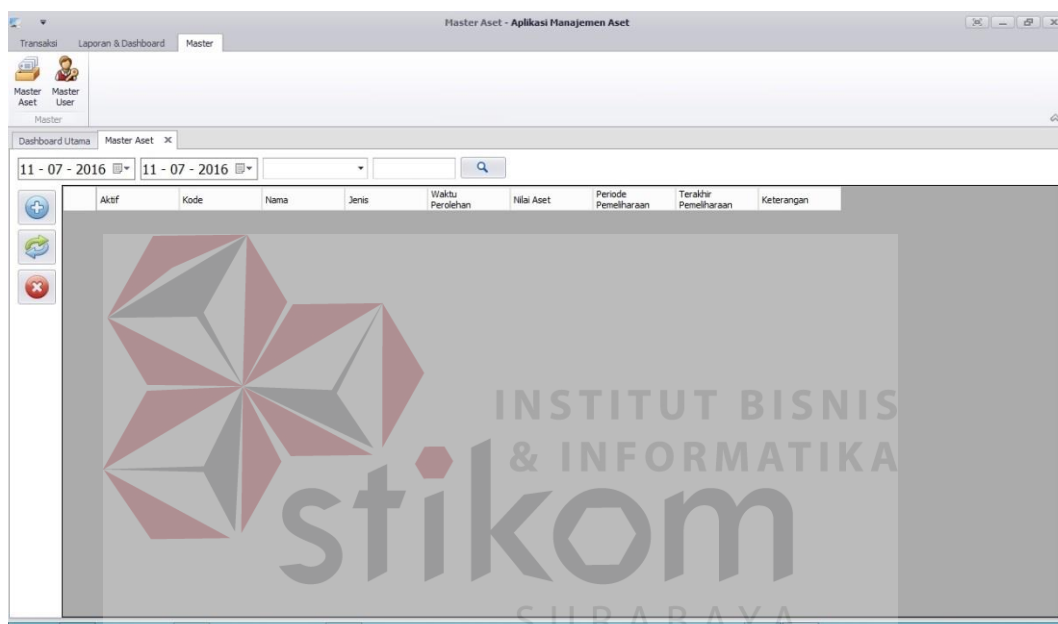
Master Aset - Aplikasi Manajemen Aset

Transaksi Laporan & Dashboard Master

Master Aset Master User

Master

Dashboard Utama Master Aset ✕

11 - 07 - 2016 11 - 07 - 2016

| | Aktif | Kode | Nama | Jenis | Waktu Perolehan | Nilai Aset | Periode Pemeliharaan | Terakhir Pemeliharaan | Keterangan |
|---|---|---|---|---|---|---|---|---|---|

INSTITUT BISNIS & INFORMATIKA

stikom

SURABAYA